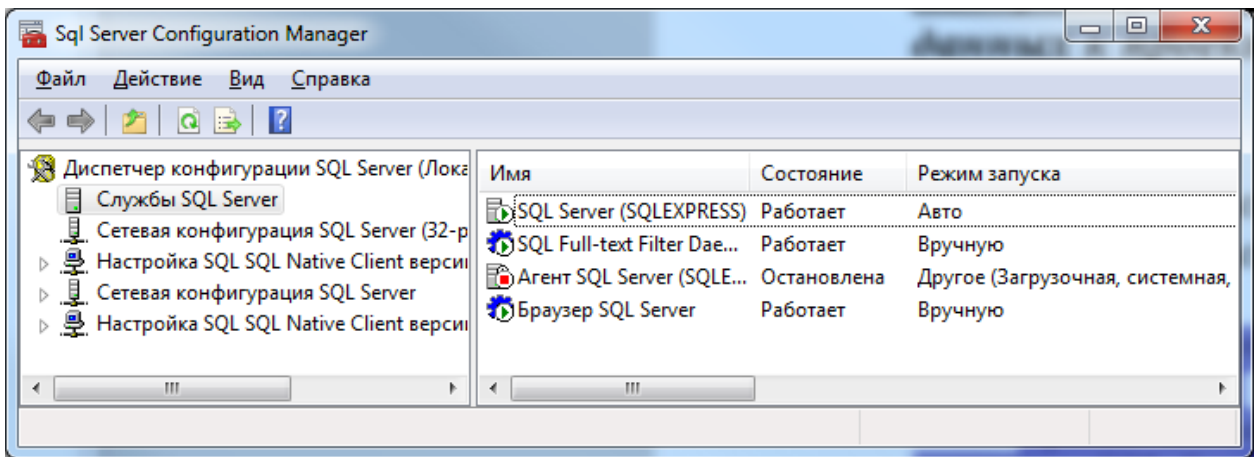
Sql Server Configuration Manager

Файл Действие Вид Справка

Диспетчер конфигурации SQL Server (Лока
Службы SQL Server
Сетевая конфигурация SQL Server (32-р
Настройка SQL SQL Native Client версии
Сетевая конфигурация SQL Server
Настройка SQL SQL Native Client версии

| Имя | Состояние | Режим запуска |
|---|---|---|
| SQL Server (SQLEXPRESS) | Работает | Авто |
| SQL Full-text Filter Dae... | Работает | Вручную |
| Агент SQL Server (SQLE... | Остановлена | Другое (Загрузочная, системная, |
| Браузер SQL Server | Работает | Вручную |